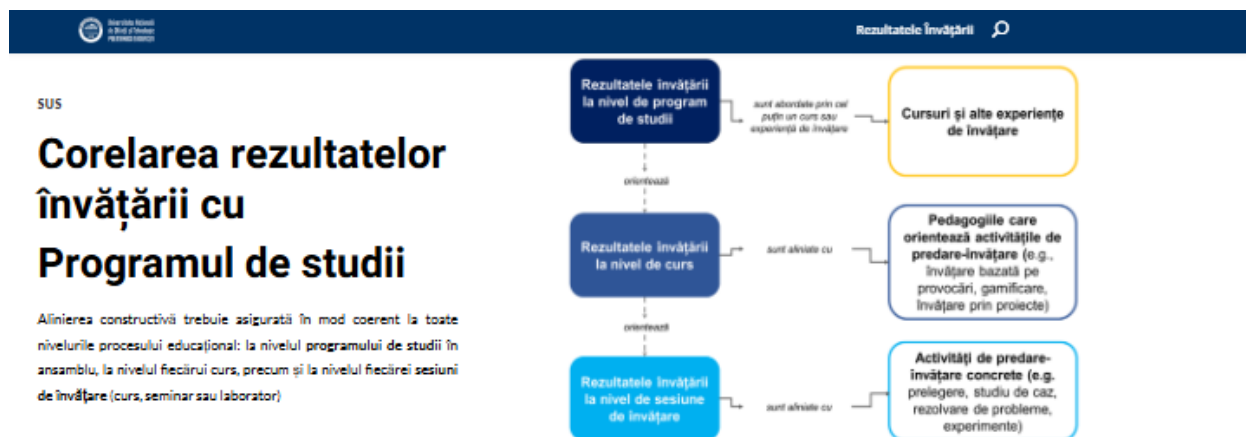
Universitatea Națională de Știință și Tehnologie POLITEHNICA BUCUREȘTI

Rezultatele Învățării

SUS

Corelarea rezultatelor învățării cu Programul de studii

Alinierea constructivă trebuie asigurată în mod coerent la toate nivelurile procesului educațional: la nivelul programului de studii în ansamblu, la nivelul fiecărui curs, precum și la nivelul fiecărei sesiuni de învățare (curs, seminar sau laborator)

Rezultatele învățării la nivel de program de studii

sunt abordate prin cel puțin un curs sau experiență de învățare

Cursuri și alte experiențe de învățare

orientează

Rezultatele învățării la nivel de curs

sunt aliniate cu

Pedagogiile care orientează activitățile de predare-învățare (e.g., învățare bazată pe provocări, gamificare, învățare prin proiecte)

orientează

Rezultatele învățării la nivel de sesiune de învățare

sunt aliniate cu

Activități de predare-învățare concrete (e.g. prelegere, studiu de caz, rezolvare de probleme, experimente)